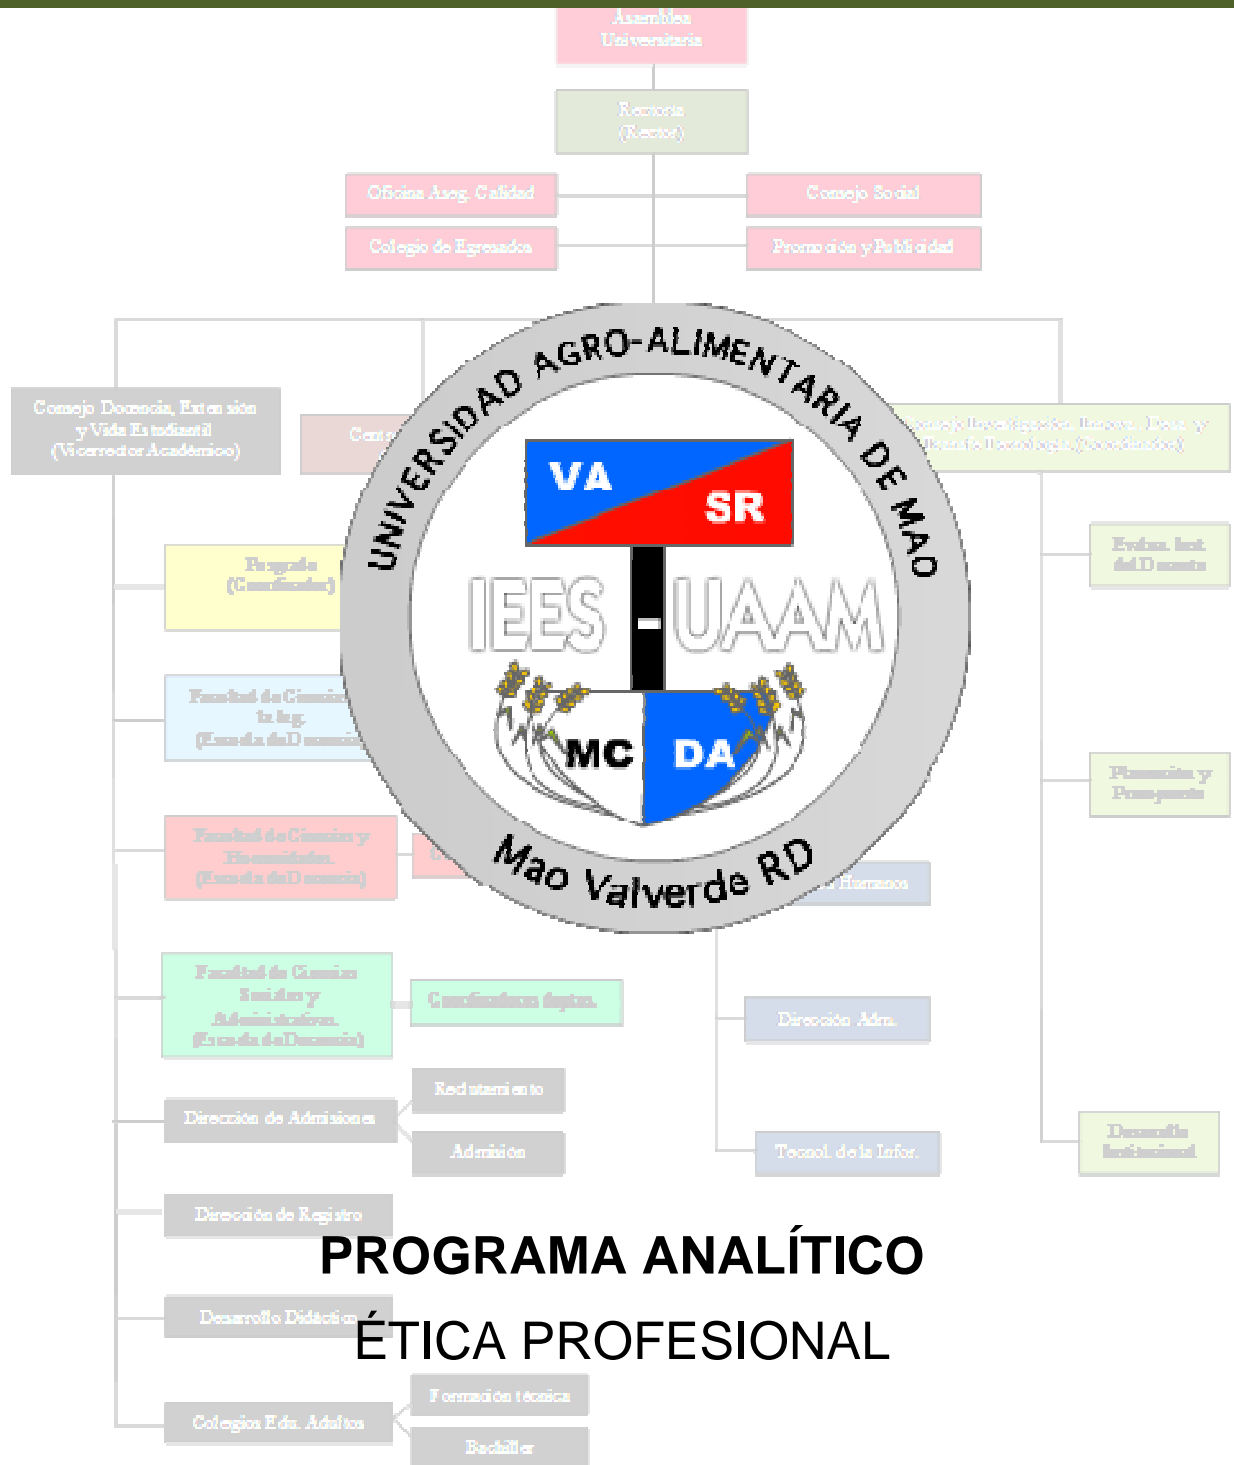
Asamblea Universitaria

Rectoría (Rector)

Oficina Aseg. Calidad

Consejo Social

Colegio de Egresados

Promoción y Publicidad

Consejo Docencia, Extensión y Vida Estudiantil (Vicerrector Académico)

Cent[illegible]

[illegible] Investigación, Innov., Desa. y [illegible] Tecnología (Coordinador)

UNIVERSIDAD AGRO-ALIMENTARIA DE MAO

VA

SR

IEES - UAAM

MC

DA

Mao Valverde RD

Posgrado (Coordinador)

Evalua. Inst. del Docente

Facultad de Ciencias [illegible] Ing. (Escuela de Docencia)

Planeación y Presupuesto

Facultad de Ciencias y Humanidades (Escuela de Docencia)

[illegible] Humanos

Facultad de Ciencias Sociales y Administrativas (Escuela de Docencia)

Coordinadores deptos.

Dirección Adm.

Dirección de Admisiones

Reclutamiento

Admisión

Tecnol. de la Infor.

Desarrollo Institucional

Dirección de Registro

PROGRAMA ANALÍTICO

Desarrollo Didáctico

ÉTICA PROFESIONAL

Formación técnica

Colegios Edu. Adultos

Bachiller